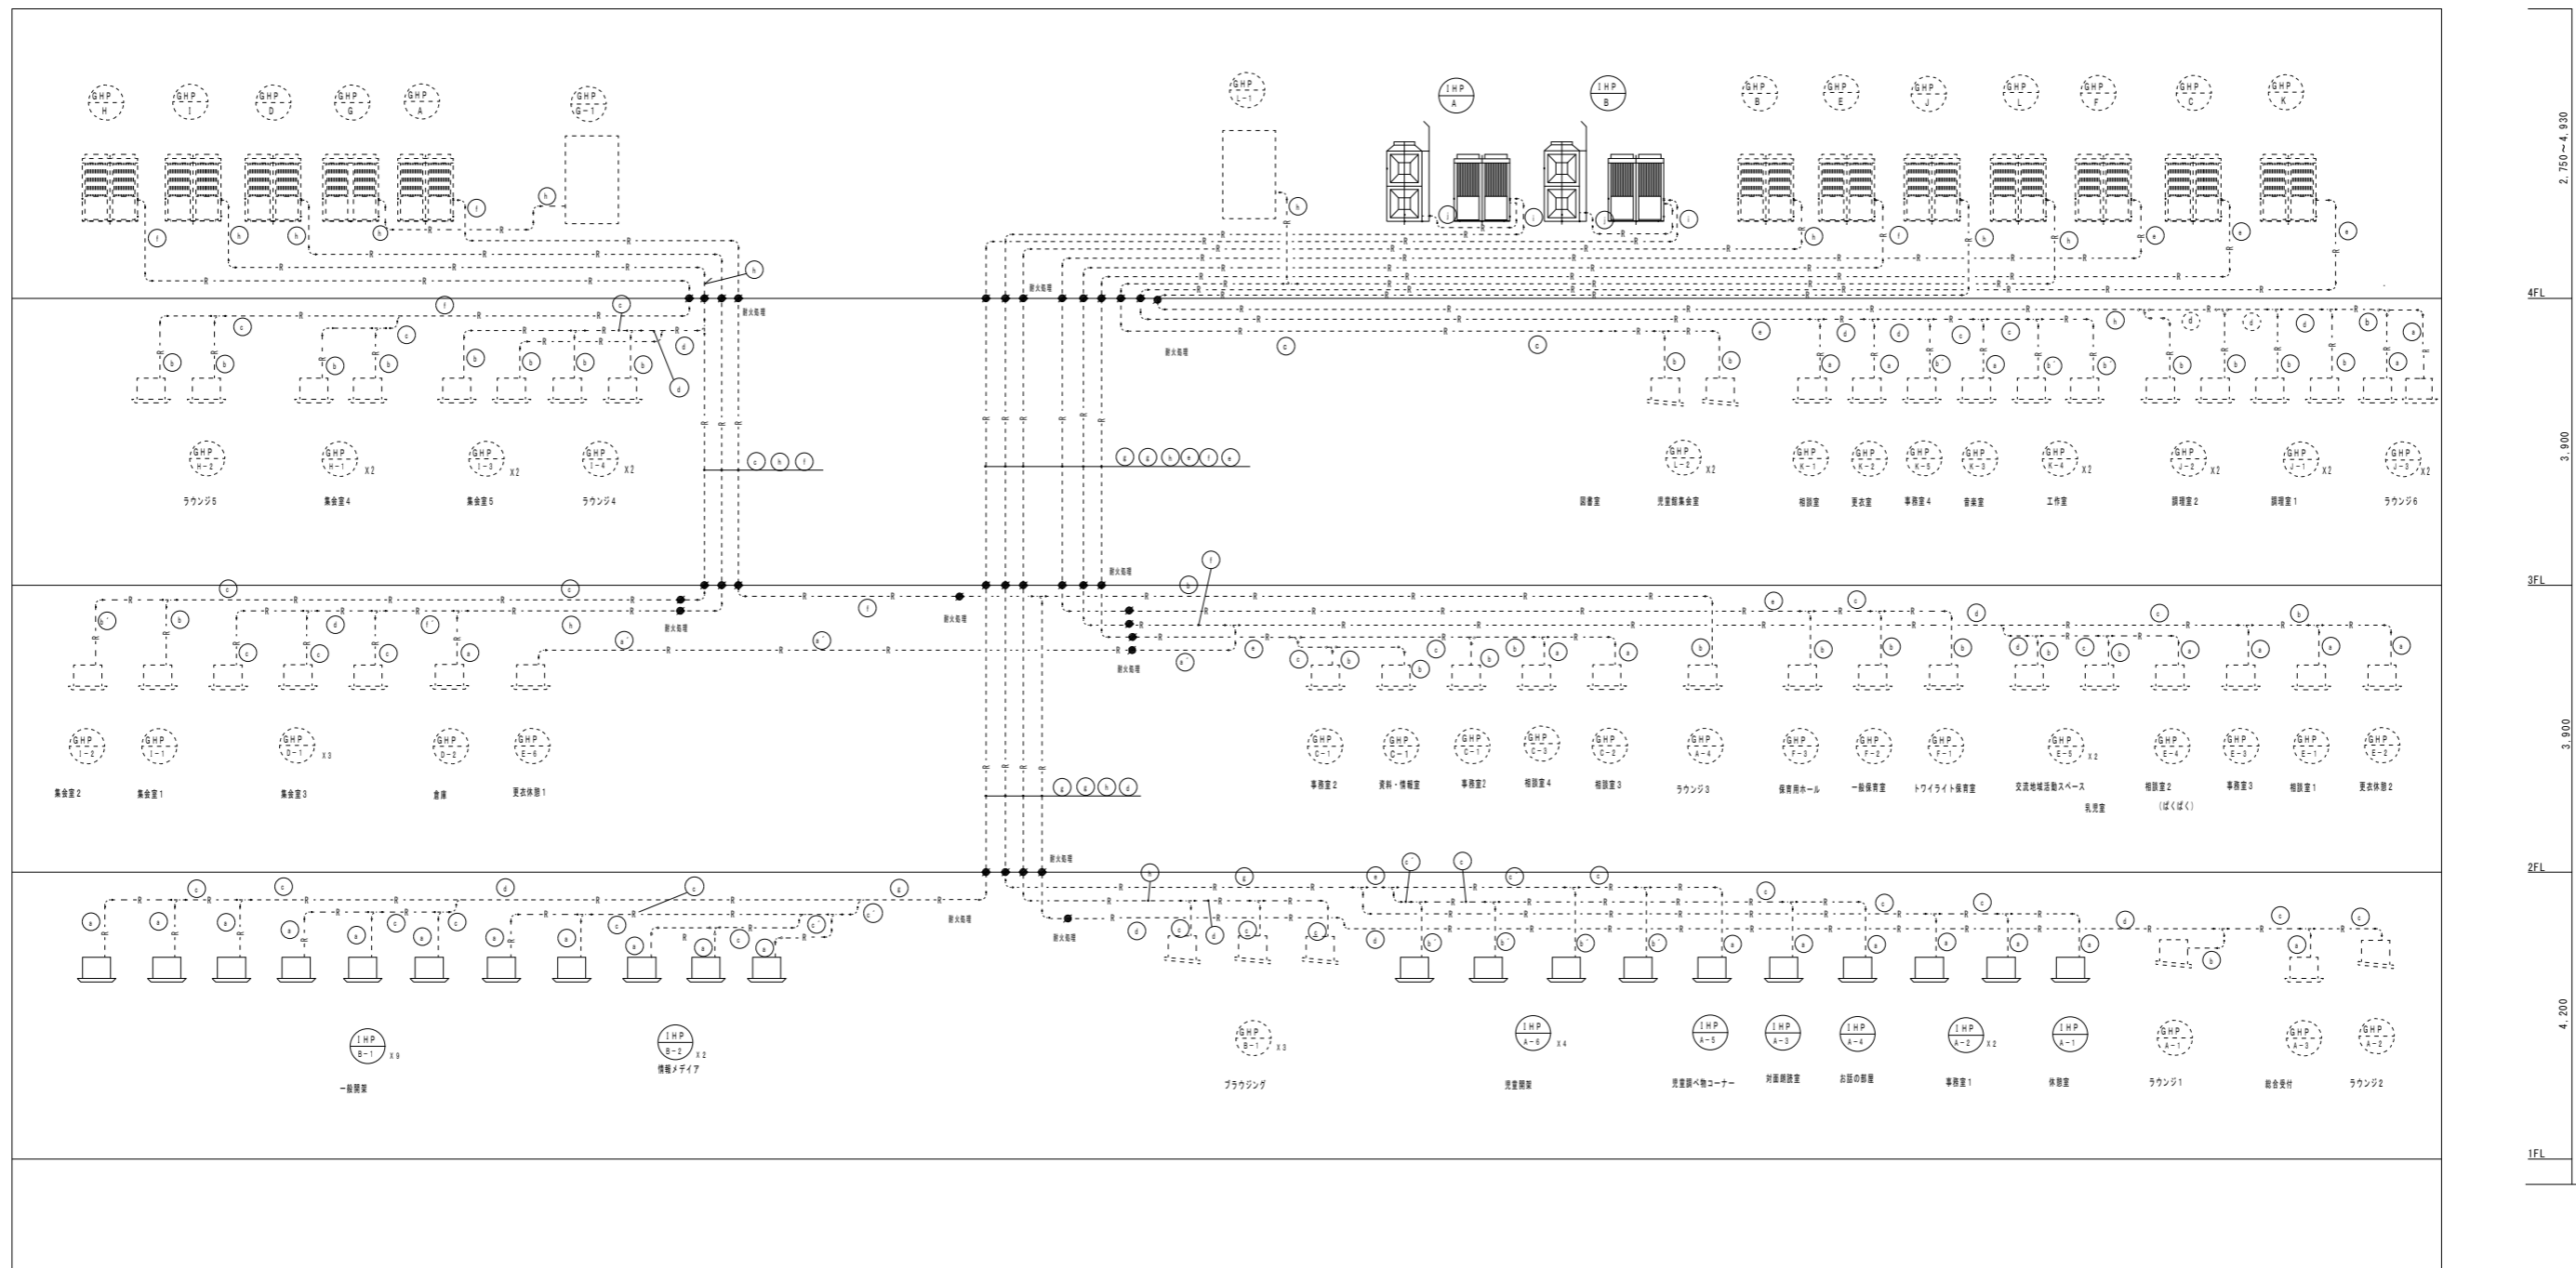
GHP H
GHP I
GHP D
GHP G
GHP A
GHP G-1
GHP L-1
IHP A
IHP B
GHP B
GHP E
GHP J
GHP L
GHP F
GHP C
GHP K

耐火処理

4FL

2,750~4,930

GHP H-2
ラウンジ5
GHP H-1 X2
集会室4
GHP I-3 X2
集会室5
GHP I-4 X2
ラウンジ4
図書室
GHP L-2 X2
児童館集会室
GHP K-1
相談室
GHP K-2
更衣室
GHP K-5
事務室4
GHP K-3
音楽室
GHP K-4 X2
工作室
GHP J-2 X2
調理室2
GHP J-1 X2
調理室1
GHP J-3 X2
ラウンジ6

3FL

3,900

GHP I-2
集会室2
GHP I-1
集会室1
GHP D-1 X3
集会室3
GHP D-2
倉庫
GHP E-6
更衣休憩1
GHP C-1
事務室2
GHP C-1
資料・情報室
GHP C-1
事務室2
GHP C-3
相談室4
GHP C-2
相談室3
GHP A-4
ラウンジ3
GHP F-3
保育用ホール
GHP F-2
一般保育室
GHP F-1
トワイライト保育室
GHP E-5 X2
交流地域活動スペース
乳児室
GHP E-4
相談室2
(ぱくぱく)
GHP E-3
事務室3
GHP E-1
相談室1
GHP E-2
更衣休憩2

2FL

3,900

IHP B-1 X9
一般開架
IHP B-2 X2
情報メディア
GHP B-1 X3
ブラウジング
IHP A-6 X4
児童開架
IHP A-5
児童調べ物コーナー
IHP A-3
対面朗読室
IHP A-4
お話の部屋
IHP A-2 X2
事務室1
IHP A-1
休憩室
GHP A-1
ラウンジ1
GHP A-3
総合受付
GHP A-2
ラウンジ2

1FL

4,200